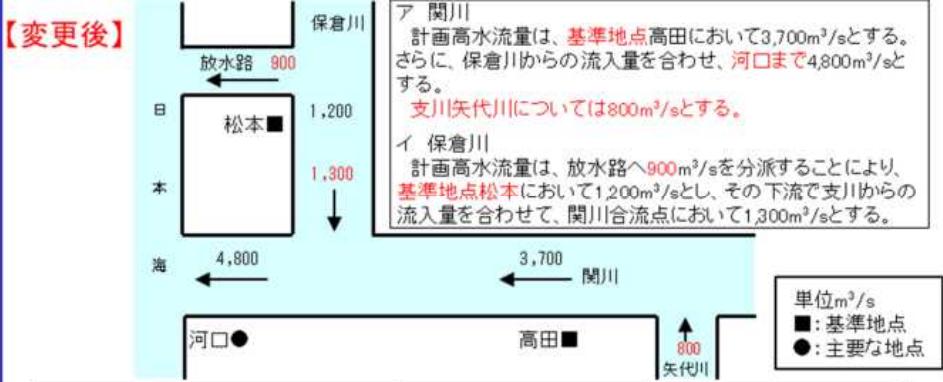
【変更後】

保倉川

放水路 900

日

本

海

松本■

1,200

1,300

4,800

3,700 関川

河口●

高田■

800
矢代川

ア 関川
計画高水流量は、基準地点高田において3,700m³/sとする。さらに、保倉川からの流入量を合わせ、河口まで4,800m³/sとする。
支川矢代川については800m³/sとする。

イ 保倉川
計画高水流量は、放水路へ900m³/sを分派することにより、基準地点松本において1,200m³/sとし、その下流で支川からの流入量を合わせて、関川合流点において1,300m³/sとする。

単位m³/s
■：基準地点
●：主要な地点